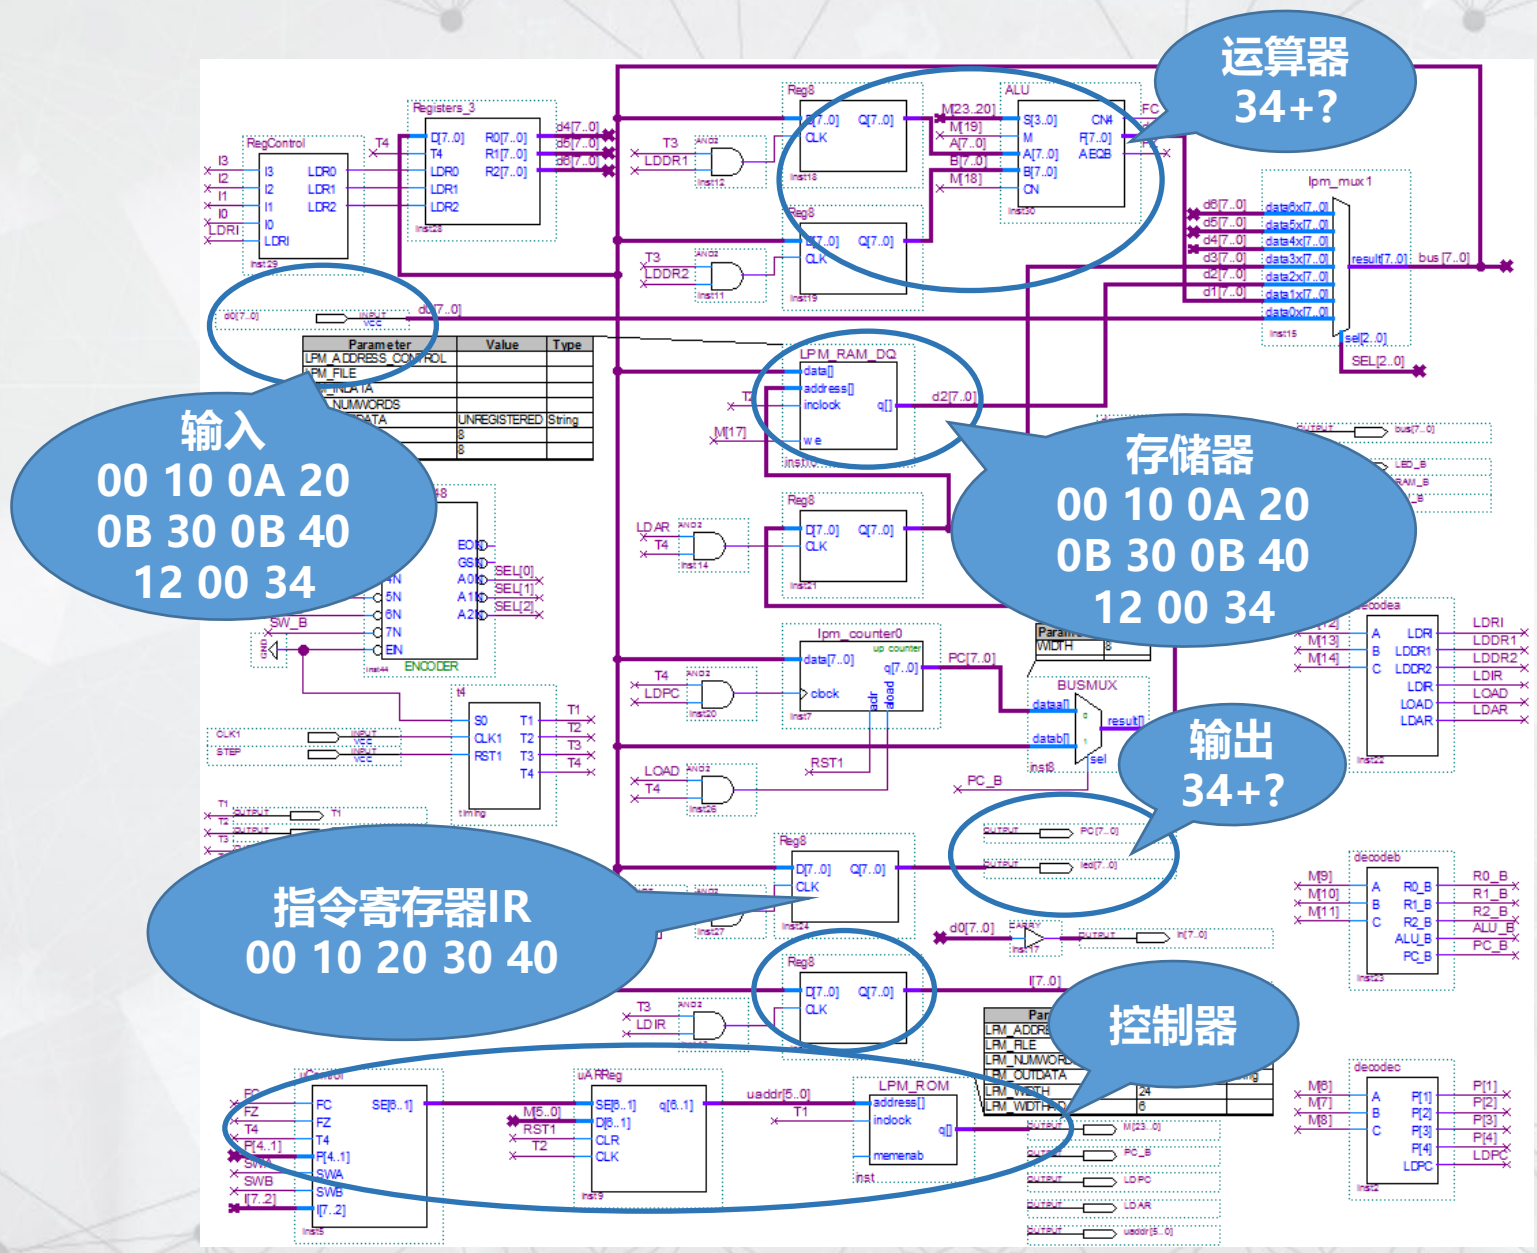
运算器
34+?

输入
00 10 0A 20
0B 30 0B 40
12 00 34

存储器
00 10 0A 20
0B 30 0B 40
12 00 34

输出
34+?

指令寄存器IR
00 10 20 30 40

控制器

RegControl
I3
I2
I1
I0
LDRI
LDR0
LDR1
LDR2
Registers_3
D[7..0]
T4
R0[7..0]
R1[7..0]
R2[7..0]
d4[7..0]
d5[7..0]
d6[7..0]
T3
LDDR1
Reg8
Q[7..0]
CLK
ALU
M[23..20]
M[19]
A[7..0]
B[7..0]
M[18]
S[3..0]
M
CN
CN4
F[7..0]
AEQB
FC
T3
LDDR2
lpm_mux1
d6[7..0]
d5[7..0]
d4[7..0]
d3[7..0]
d2[7..0]
d1[7..0]
d0[7..0]
data6x[7..0]
data5x[7..0]
data4x[7..0]
data3x[7..0]
data2x[7..0]
data1x[7..0]
data0x[7..0]
result[7..0]
bus [7..0]
sel[2..0]
SEL[2..0]
d0[7..0]

| Parameter | Value | Type |
|---|---|---|
| LPM_ADDRESS_CONTROL | | |
| LPM_FILE | | |
| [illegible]DATA | | |
| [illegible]NUMWORDS | | |
| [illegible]DATA | UNREGISTERED | String |
| | 8 | |
| | 8 | |

LPM_RAM_DQ
data[]
address[]
inclock
we
q[]
d2[7..0]
M[17]
LDAR
T4
EO
GS
A0
A1
A2
SEL[0]
SEL[1]
SEL[2]
5N
6N
7N
EIN
ENCODER
SW_B
GND
S0
CLK1
RST1
T1
T2
T3
T4
CLK1
STEP
timing
lpm_counter0
up counter
data[7..0]
clock
q[7..0]
PC[7..0]
LDPC
BUSMUX
dataa[]
datab[]
result[]
sel
LOAD
T4
RST1
PC_B
decodea
M[13]
M[14]
A
B
C
LDR
LDDR1
LDDR2
LDIR
LOAD
LDAR
LDRI
LDDR1
LDDR2
LDIR
LOAD
LDAR
decodeb
M[9]
M[10]
M[11]
R0_B
R1_B
R2_B
ALU_B
PC_B
d0[7..0]
in[7..0]
I[7..0]
T3
LDIR
LPM_ROM
address[]
inclock
memenab
q[]
uaddr[5..0]
T1
uAReg
SE[6..1]
D[6..1]
CLR
CLK
q[6..1]
M[5..0]
RST1
T2
uControl
FC
FZ
T4
P[4..1]
SWA
SWB
I[7..2]
decodec
M[6]
M[7]
M[8]
P[1]
P[2]
P[3]
P[4]
LDPC
M[23..0]
PC_B
LDPC
LDAR
uaddr[5..0]
24
6